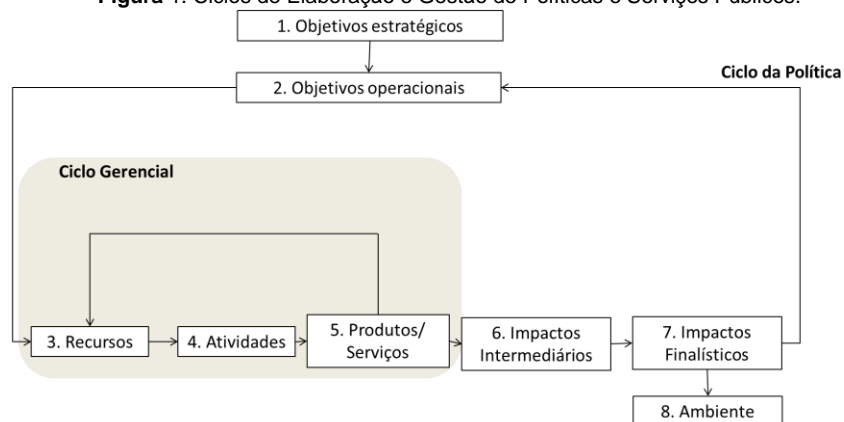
Figura 1: Ciclos de Elaboração e Gestão de Políticas e Serviços Públicos.

1. Objetivos estratégicos

2. Objetivos operacionais

Ciclo da Política

Ciclo Gerencial

3. Recursos

4. Atividades

5. Produtos/ Serviços

6. Impactos Intermediários

7. Impactos Finalísticos

8. Ambiente